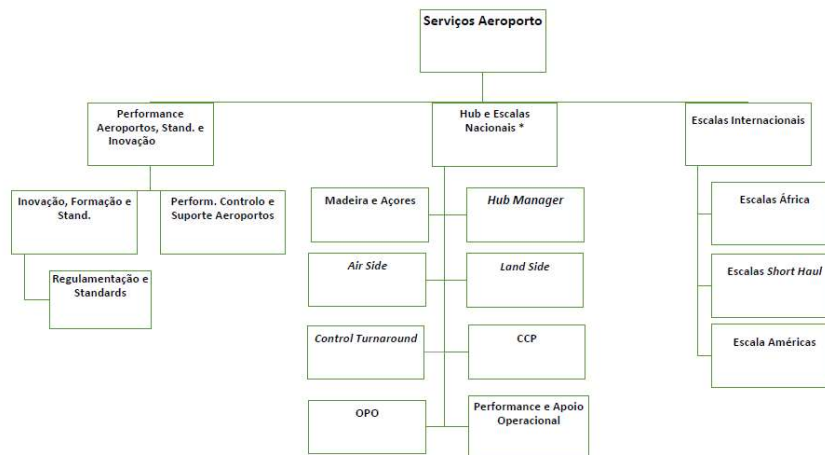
Serviços Aeroporto

Performance Aeroportos, Stand. e Inovação

Hub e Escalas Nacionais *

Escalas Internacionais

Inovação, Formação e Stand.

Perform. Controlo e Suporte Aeroportos

Regulamentação e Standards

Madeira e Açores

Hub Manager

Air Side

Land Side

Control Turnaround

CCP

OPO

Performance e Apoio Operacional

Escalas África

Escalas Short Haul

Escala Américas